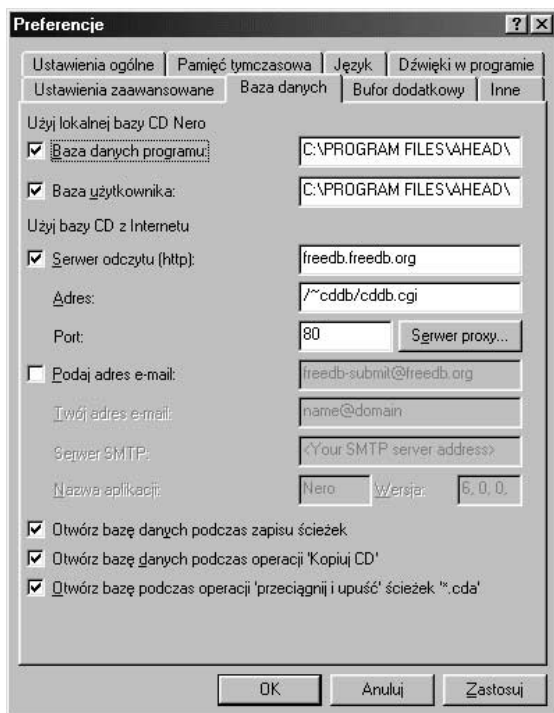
Preferencje

? X

Ustawienia ogólne | Pamięć tymczasowa | Język | Dźwięki w programie
Ustawienia zaawansowane | Baza danych | Bufor dodatkowy | Inne

Użyj lokalnej bazy CD Nero

☑ Baza danych programu: C:\PROGRAM FILES\AHEAD\

☑ Baza użytkownika: C:\PROGRAM FILES\AHEAD\

Użyj bazy CD z Internetu

☑ Serwer odczytu (http): freedb.freedb.org

Adres: /~cddb/cddb.cgi

Port: 80 Serwer proxy...

☐ Podaj adres e-mail: freedb-submit@freedb.org

Twój adres e-mail: name@domain

Serwer SMTP: <Your SMTP server address>

Nazwa aplikacji: Nero Wersja: 6, 0, 0,

☑ Otwórz bazę danych podczas zapisu ścieżek

☑ Otwórz bazę danych podczas operacji 'Kopiuj CD'

☑ Otwórz bazę podczas operacji 'przeciągnij i upuść' ścieżek *.cda'

OK Anuluj Zastosuj